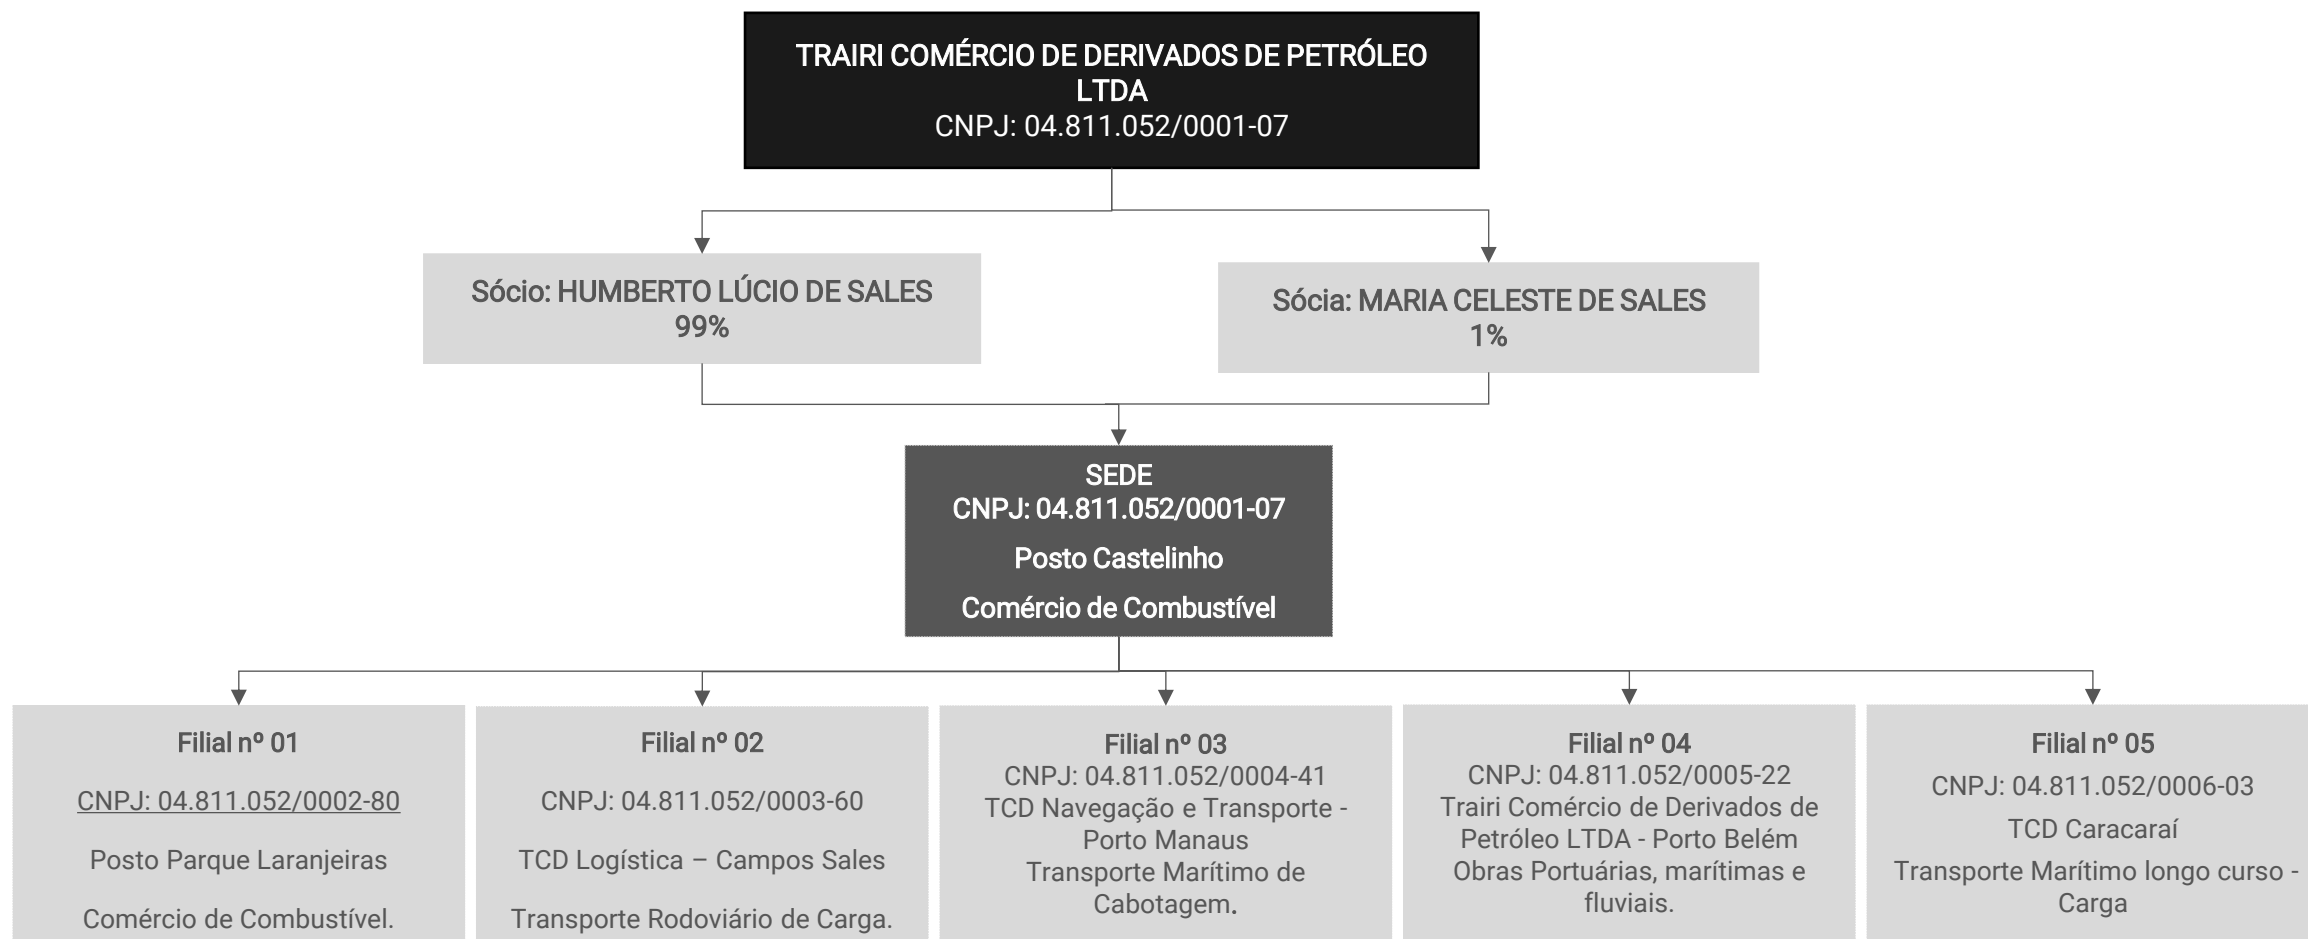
TRAIRI COMÉRCIO DE DERIVADOS DE PETRÓLEO LTDA
CNPJ: 04.811.052/0001-07

Sócio: HUMBERTO LÚCIO DE SALES
99%

Sócia: MARIA CELESTE DE SALES
1%

SEDE
CNPJ: 04.811.052/0001-07
Posto Castelinho
Comércio de Combustível

Filial nº 01
CNPJ: 04.811.052/0002-80
Posto Parque Laranjeiras
Comércio de Combustível.

Filial nº 02
CNPJ: 04.811.052/0003-60
TCD Logística – Campos Sales
Transporte Rodoviário de Carga.

Filial nº 03
CNPJ: 04.811.052/0004-41
TCD Navegação e Transporte - Porto Manaus
Transporte Marítimo de Cabotagem.

Filial nº 04
CNPJ: 04.811.052/0005-22
Trairi Comércio de Derivados de Petróleo LTDA - Porto Belém
Obras Portuárias, marítimas e fluviais.

Filial nº 05
CNPJ: 04.811.052/0006-03
TCD Caracaraí
Transporte Marítimo longo curso - Carga